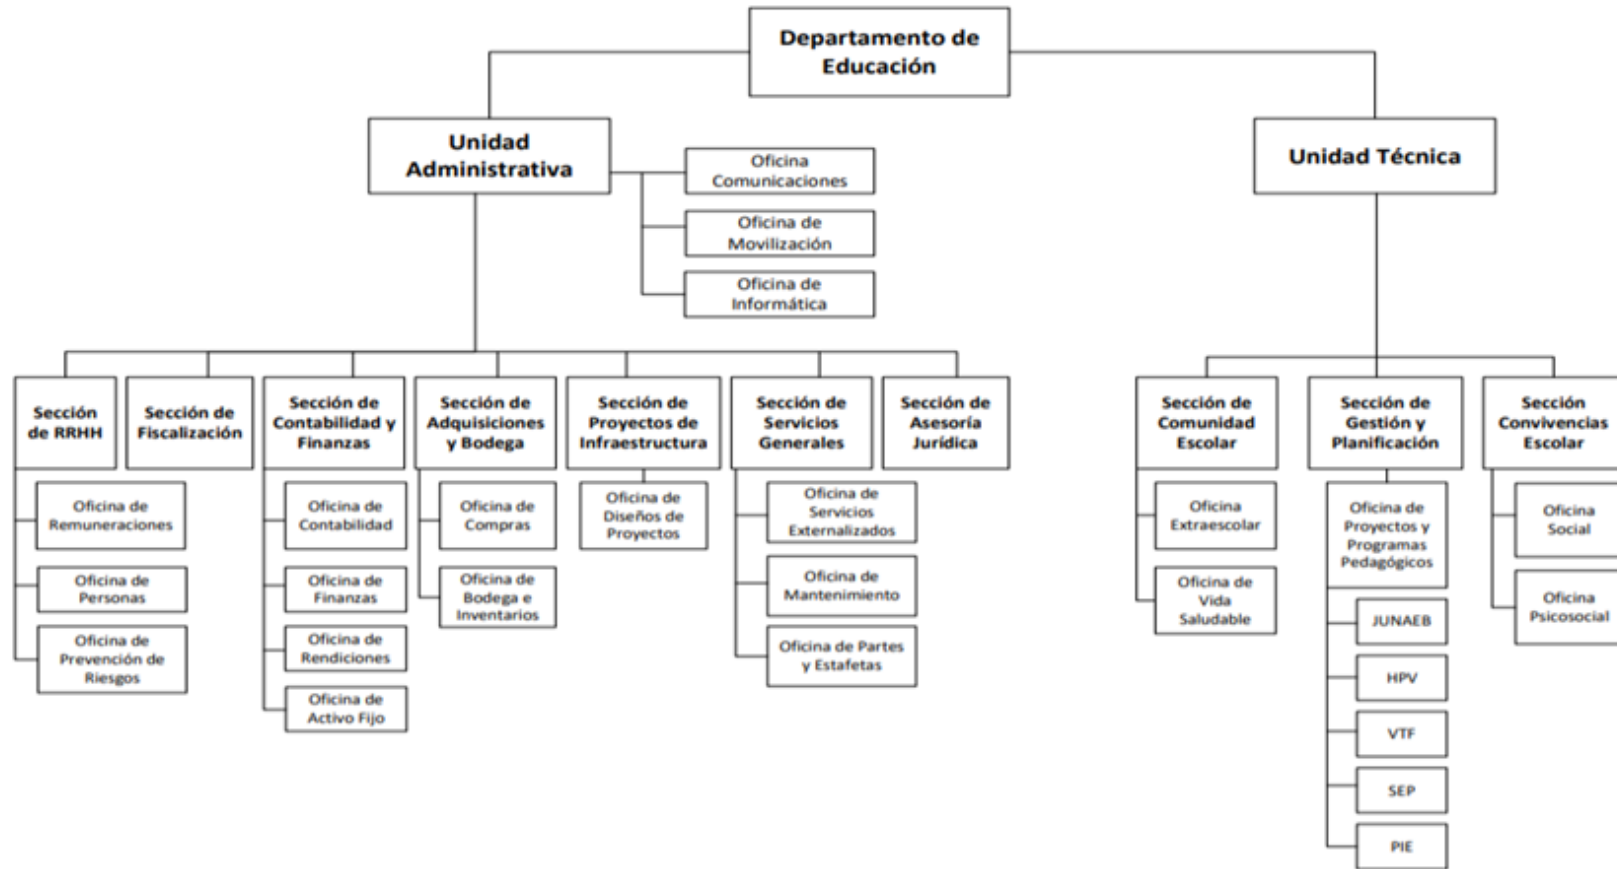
Departamento de Educación

Unidad Administrativa

Oficina Comunicaciones

Oficina de Movilización

Oficina de Informática

Unidad Técnica

Sección de RRHH

Oficina de Remuneraciones

Oficina de Personas

Oficina de Prevención de Riesgos

Sección de Fiscalización

Sección de Contabilidad y Finanzas

Oficina de Contabilidad

Oficina de Finanzas

Oficina de Rendiciones

Oficina de Activo Fijo

Sección de Adquisiciones y Bodega

Oficina de Compras

Oficina de Bodega e Inventarios

Sección de Proyectos de Infraestructura

Oficina de Diseños de Proyectos

Sección de Servicios Generales

Oficina de Servicios Externalizados

Oficina de Mantenimiento

Oficina de Partes y Estafetas

Sección de Asesoría Jurídica

Sección de Comunidad Escolar

Oficina Extraescolar

Oficina de Vida Saludable

Sección de Gestión y Planificación

Oficina de Proyectos y Programas Pedagógicos

JUNAEB

HPV

VTF

SEP

PIE

Sección Convivencias Escolar

Oficina Social

Oficina Psicosocial